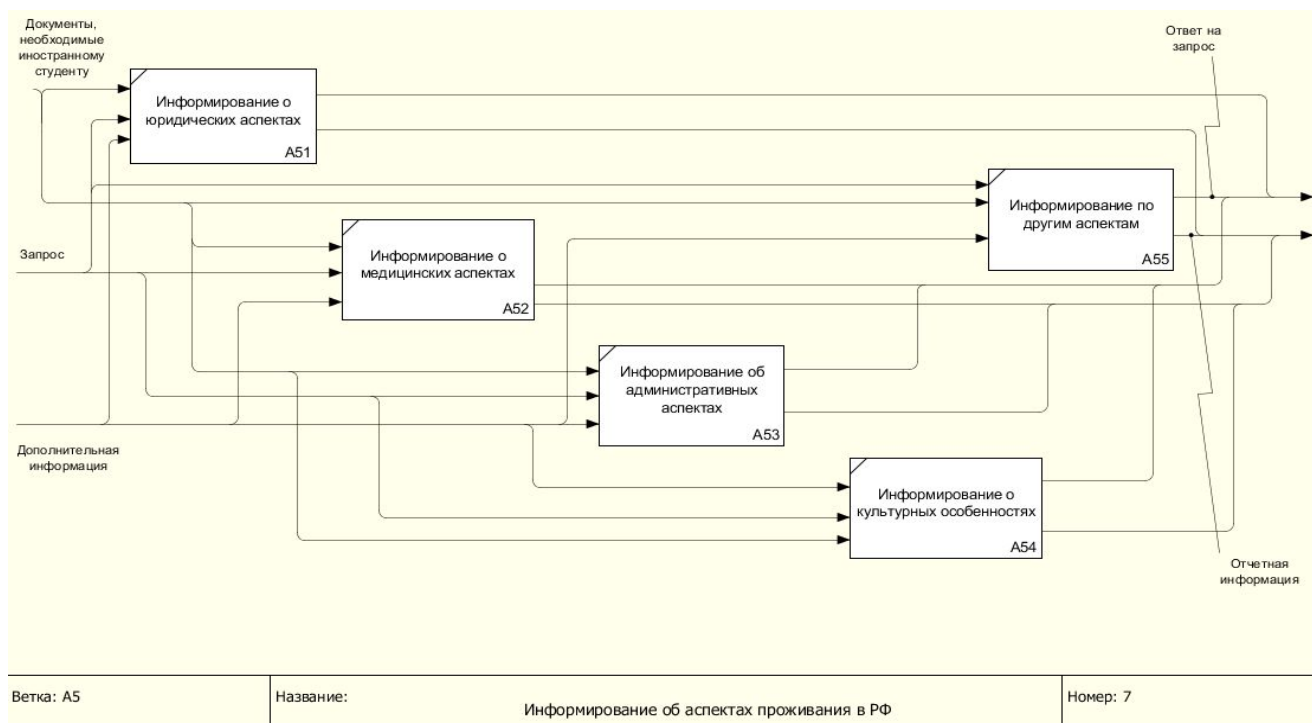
Документы, необходимые иностранному студенту

Ответ на запрос

Информирование о юридических аспектах
A51

Информирование по другим аспектам
A55

Запрос

Информирование о медицинских аспектах
A52

Информирование об административных аспектах
A53

Дополнительная информация

Информирование о культурных особенностях
A54

Отчетная информация

| Ветка: A5 | Название: Информирование об аспектах проживания в РФ | Номер: 7 |